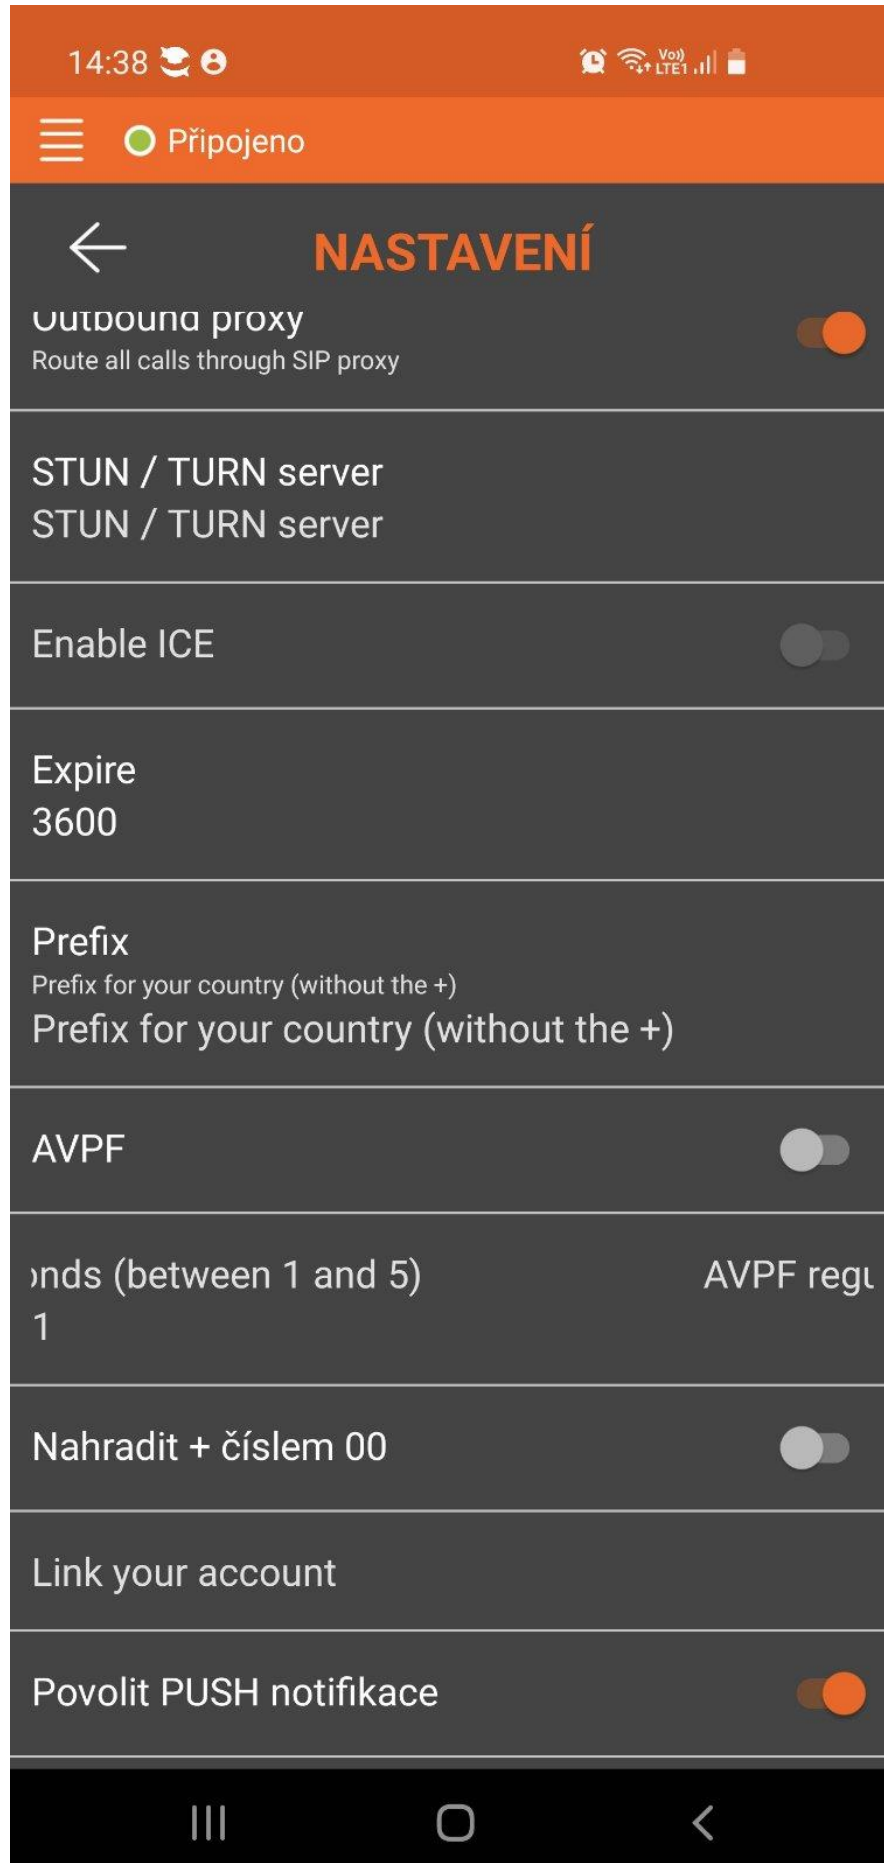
14:38

Vo)) LTE1

Připojeno

NASTAVENÍ

Outbound proxy
Route all calls through SIP proxy

STUN / TURN server
STUN / TURN server

Enable ICE

Expire
3600

Prefix
Prefix for your country (without the +)
Prefix for your country (without the +)

AVPF

ınds (between 1 and 5) AVPF regu
1

Nahradit + číslem 00

Link your account

Povolit PUSH notifikace